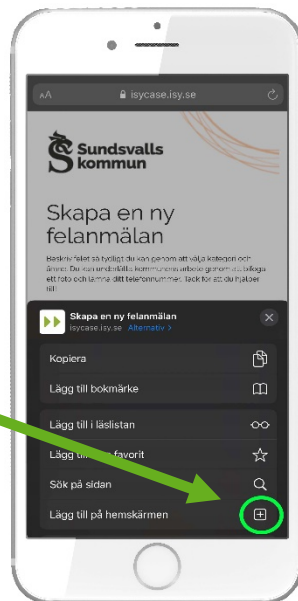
AA isycase.isy.se

Sundsvalls kommun

Skapa en ny felanmälan

Beskriv felet så tydligt du kan genom att välja kategori och ämne. Du kan underlätta kommunens arbete genom att bifoga ett foto och lämna ditt telefonnummer. Tack för att du hjälper till!

Skapa en ny felanmälan
isycase.isy.se Alternativ >

Kopiera

Lägg till bokmärke

Lägg till i läslistan

Lägg till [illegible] favorit

Sök på sidan

Lägg till på hemskärmen